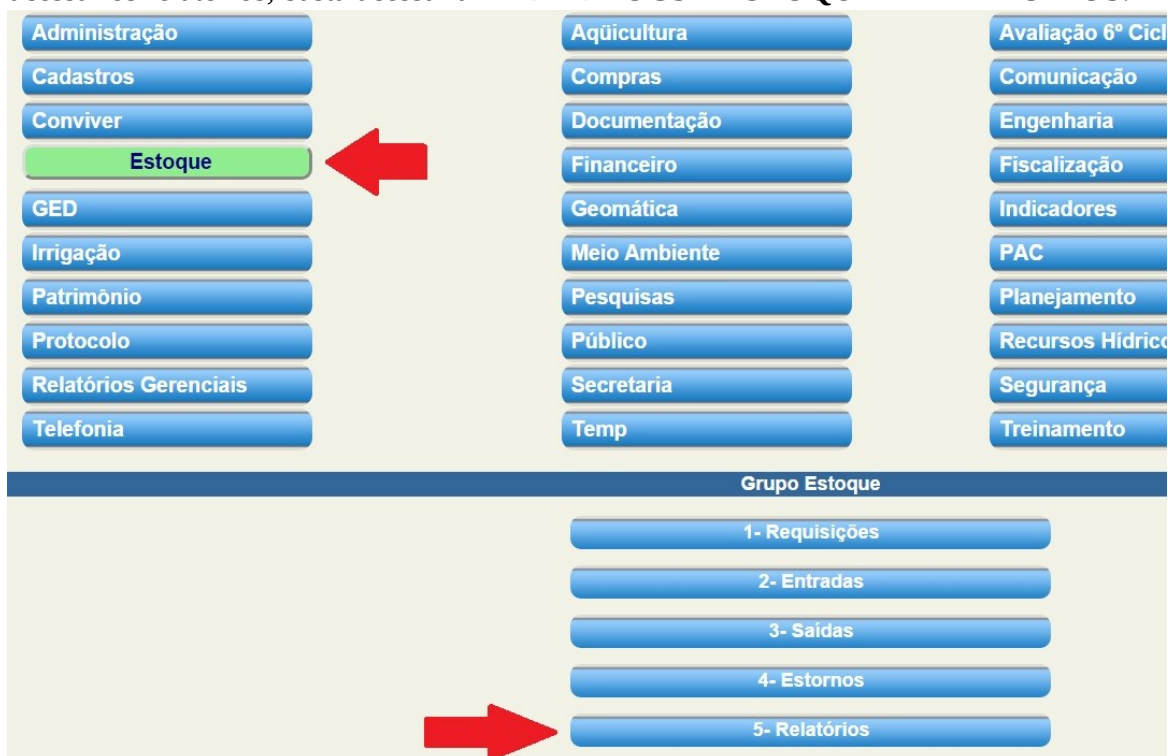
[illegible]

Administração
Aqüicultura
Avaliação 6º Cicl
Cadastros
Compras
Comunicação
Conviver
Documentação
Engenharia
Estoque
Financeiro
Fiscalização
GED
Geomática
Indicadores
Irrigação
Meio Ambiente
PAC
Patrimônio
Pesquisas
Planejamento
Protocolo
Público
Recursos Hídrico
Relatórios Gerenciais
Secretaria
Segurança
Telefonia
Temp
Treinamento

Grupo Estoque

1- Requisições
2- Entradas
3- Saídas
4- Estornos
5- Relatórios